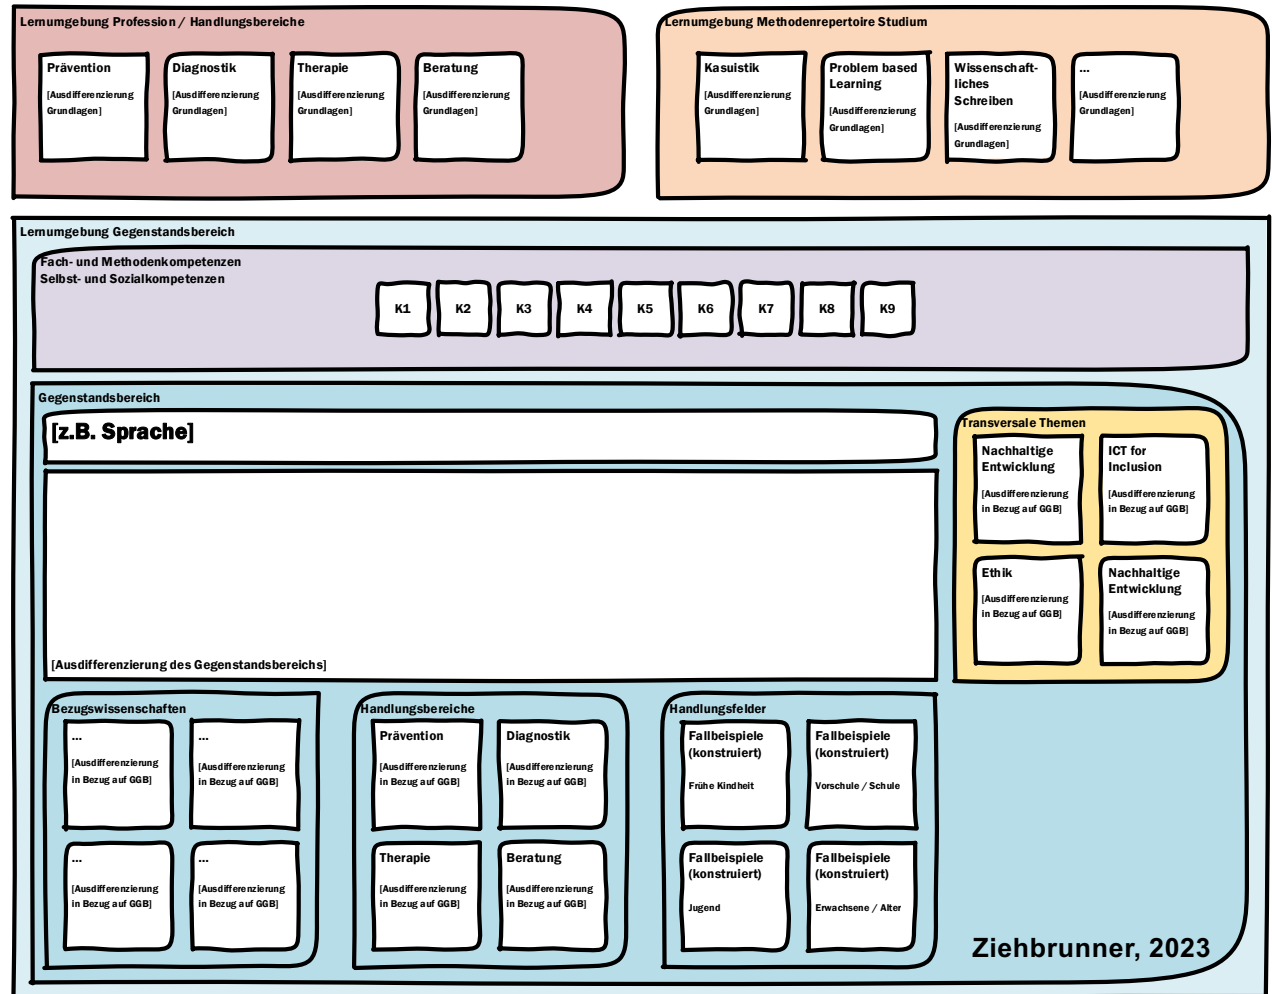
Lernumgebung Profession / Handlungsbereiche

Prävention
[Ausdifferenzierung Grundlagen]

Diagnostik
[Ausdifferenzierung Grundlagen]

Therapie
[Ausdifferenzierung Grundlagen]

Beratung
[Ausdifferenzierung Grundlagen]

Lernumgebung Methodenrepertoire Studium

Kasuistik
[Ausdifferenzierung Grundlagen]

Problem based Learning
[Ausdifferenzierung Grundlagen]

Wissenschaftliches Schreiben
[Ausdifferenzierung Grundlagen]

...
[Ausdifferenzierung Grundlagen]

Lernumgebung Gegenstandsbereich

Fach- und Methodenkompetenzen
Selbst- und Sozialkompetenzen

K1 K2 K3 K4 K5 K6 K7 K8 K9

Gegenstandsbereich

[z.B. Sprache]

[Ausdifferenzierung des Gegenstandsbereichs]

Transversale Themen

Nachhaltige Entwicklung
[Ausdifferenzierung in Bezug auf GGB]

ICT for Inclusion
[Ausdifferenzierung in Bezug auf GGB]

Ethik
[Ausdifferenzierung in Bezug auf GGB]

Nachhaltige Entwicklung
[Ausdifferenzierung in Bezug auf GGB]

Bezugswissenschaften

...
[Ausdifferenzierung in Bezug auf GGB]

...
[Ausdifferenzierung in Bezug auf GGB]

...
[Ausdifferenzierung in Bezug auf GGB]

...
[Ausdifferenzierung in Bezug auf GGB]

Handlungsbereiche

Prävention
[Ausdifferenzierung in Bezug auf GGB]

Diagnostik
[Ausdifferenzierung in Bezug auf GGB]

Therapie
[Ausdifferenzierung in Bezug auf GGB]

Beratung
[Ausdifferenzierung in Bezug auf GGB]

Handlungsfelder

Fallbeispiele (konstruiert)
Frühe Kindheit

Fallbeispiele (konstruiert)
Vorschule / Schule

Fallbeispiele (konstruiert)
Jugend

Fallbeispiele (konstruiert)
Erwachsene / Alter

Ziehbrunner, 2023